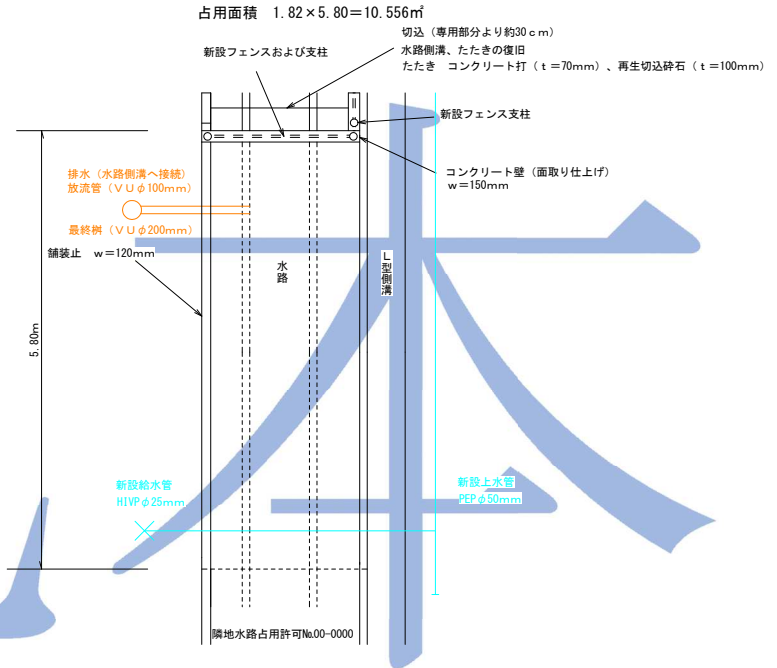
占用面積　1.82×5.80＝10.556㎡

切込（専用部分より約30ｃｍ）
水路側溝、たたきの復旧
たたき　コンクリート打（ｔ＝70mm）、再生切込砕石（ｔ＝100mm）

新設フェンスおよび支柱

新設フェンス支柱

コンクリート壁（面取り仕上げ）
ｗ＝150mm

排水（水路側溝へ接続）
放流管（ＶＵφ100mm）

最終桝（ＶＵφ200mm）

舗装止　ｗ＝120mm

水路

L型側溝

5.80m

新設給水管
HIVPφ25mm

新設上水管
PEPφ50mm

隣地水路占用許可№00-0000

本